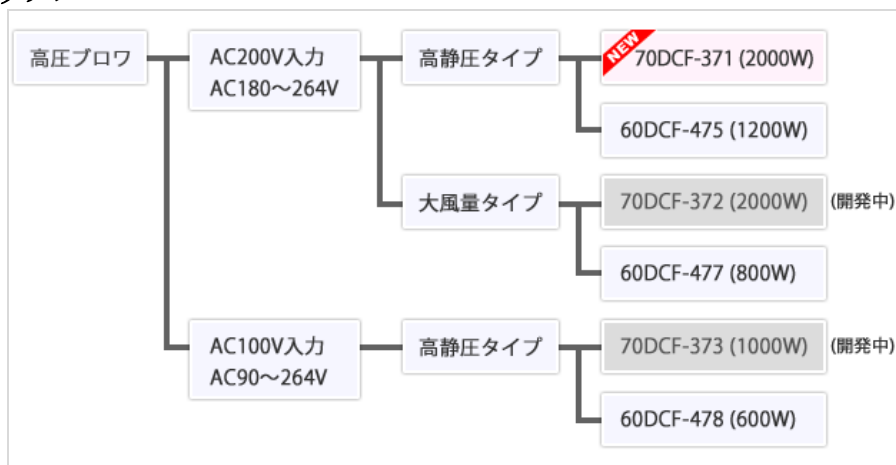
高圧ブロワ

AC200V入力
AC180〜264V

高静圧タイプ

NEW

70DCF-371 (2000W)

60DCF-475 (1200W)

大風量タイプ

70DCF-372 (2000W) (開発中)

60DCF-477 (800W)

AC100V入力
AC90〜264V

高静圧タイプ

70DCF-373 (1000W) (開発中)

60DCF-478 (600W)